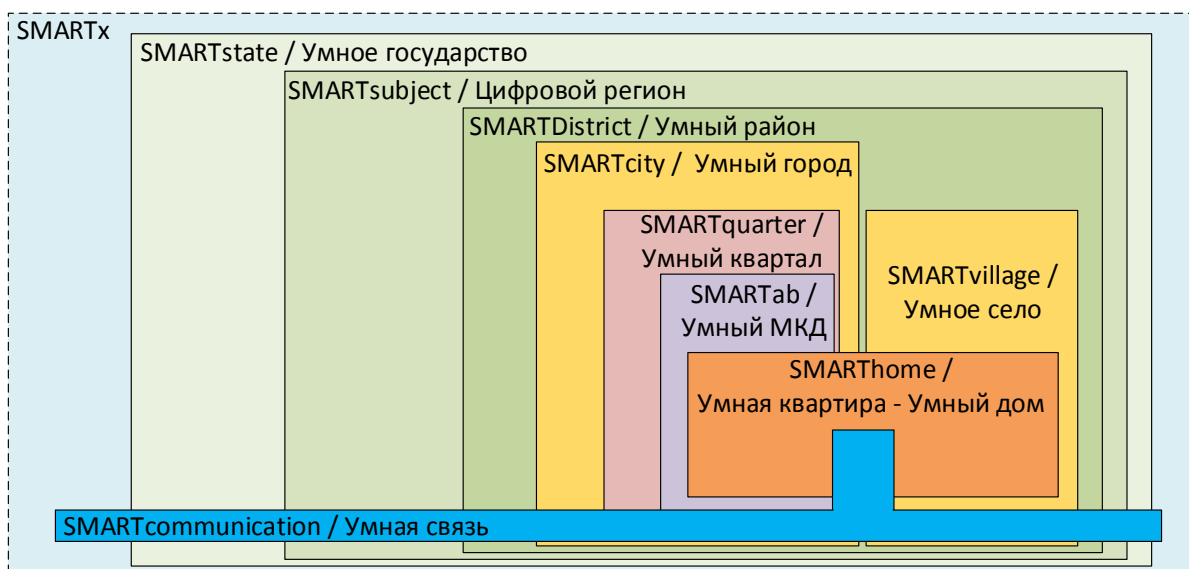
SMARTx

SMARTstate / Умное государство

SMARTsubject / Цифровой регион

SMARTDistrict / Умный район

SMARTcity / Умный город

SMARTquarter / Умный квартал

SMARTab / Умный МКД

SMARTvillage / Умное село

SMARThome / Умная квартира - Умный дом

SMARTcommunication / Умная связь